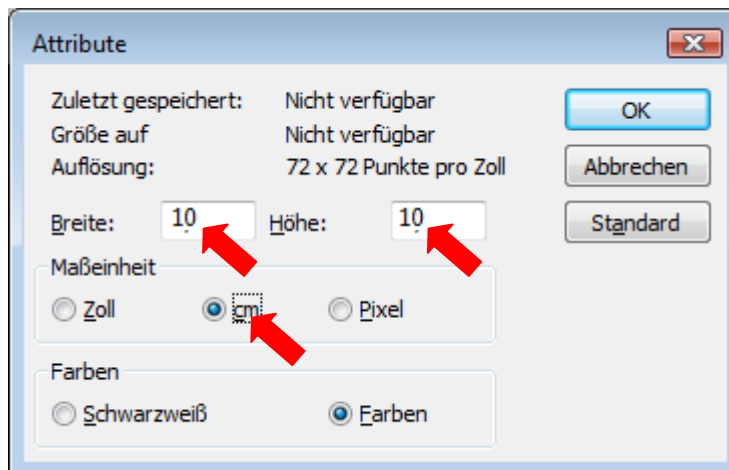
Attribute

Zuletzt gespeichert: Nicht verfügbar
Größe auf Nicht verfügbar
Auflösung: 72 x 72 Punkte pro Zoll

OK
Abbrechen
Standard

Breite: 10
Höhe: 10

Maßeinheit
Zoll
cm
Pixel

Farben
Schwarzweiß
Farben